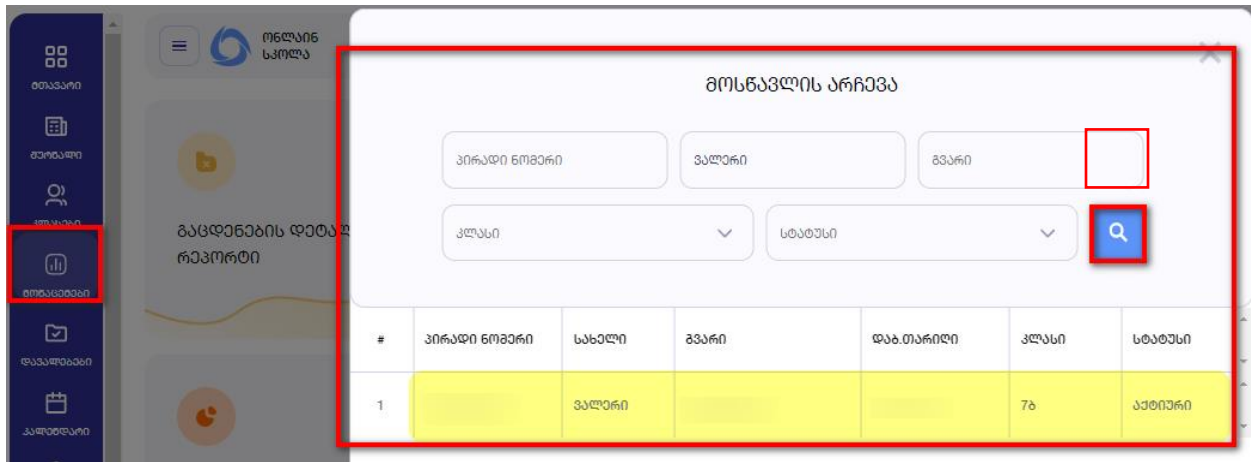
მთავარი
ჟურნალი
კლასები
ანგარიშები
დავალებები
კალენდარი

ონლაინ სკოლა

გაცდენების დეტალ
რეპორტი

მოსწავლის არჩევა

პირადი ნომერი
ვალერი
გვარი
კლასი
სტატუსი

| # | პირადი ნომერი | სახელი | გვარი | დაბ.თარიღი | კლასი | სტატუსი |
|---|---|---|---|---|---|---|
| 1 | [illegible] | ვალერი | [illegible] | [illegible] | 7ბ | აქტიური |